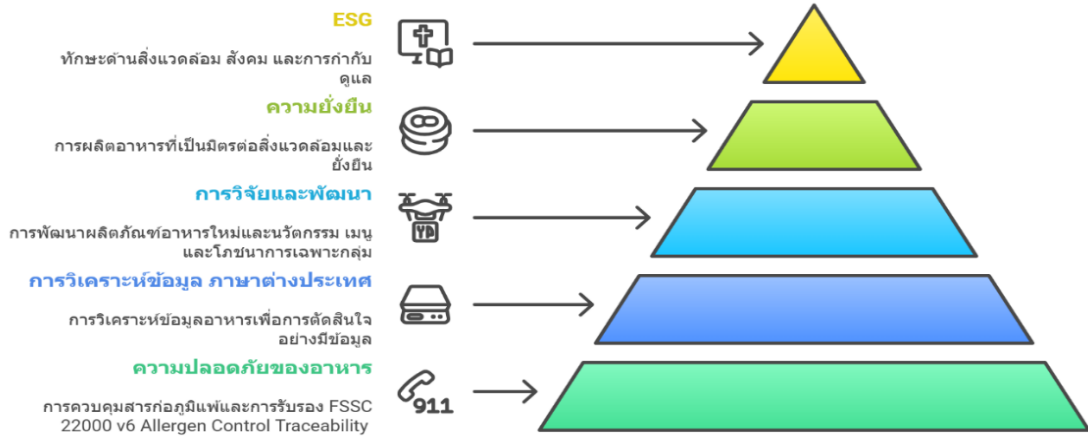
ESG

ทักษะด้านสิ่งแวดล้อม สังคม และการกำกับดูแล

ความยั่งยืน

การผลิตอาหารที่เป็นมิตรต่อสิ่งแวดล้อมและยั่งยืน

การวิจัยและพัฒนา

การพัฒนาผลิตภัณฑ์อาหารใหม่และนวัตกรรม เมนูและโภชนาการเฉพาะกลุ่ม

การวิเคราะห์ข้อมูล ภาษาต่างประเทศ

การวิเคราะห์ข้อมูลอาหารเพื่อการตัดสินใจอย่างมีข้อมูล

ความปลอดภัยของอาหาร

การควบคุมสารก่อภูมิแพ้และการรับรอง FSSC 22000 v6 Allergen Control Traceability

911